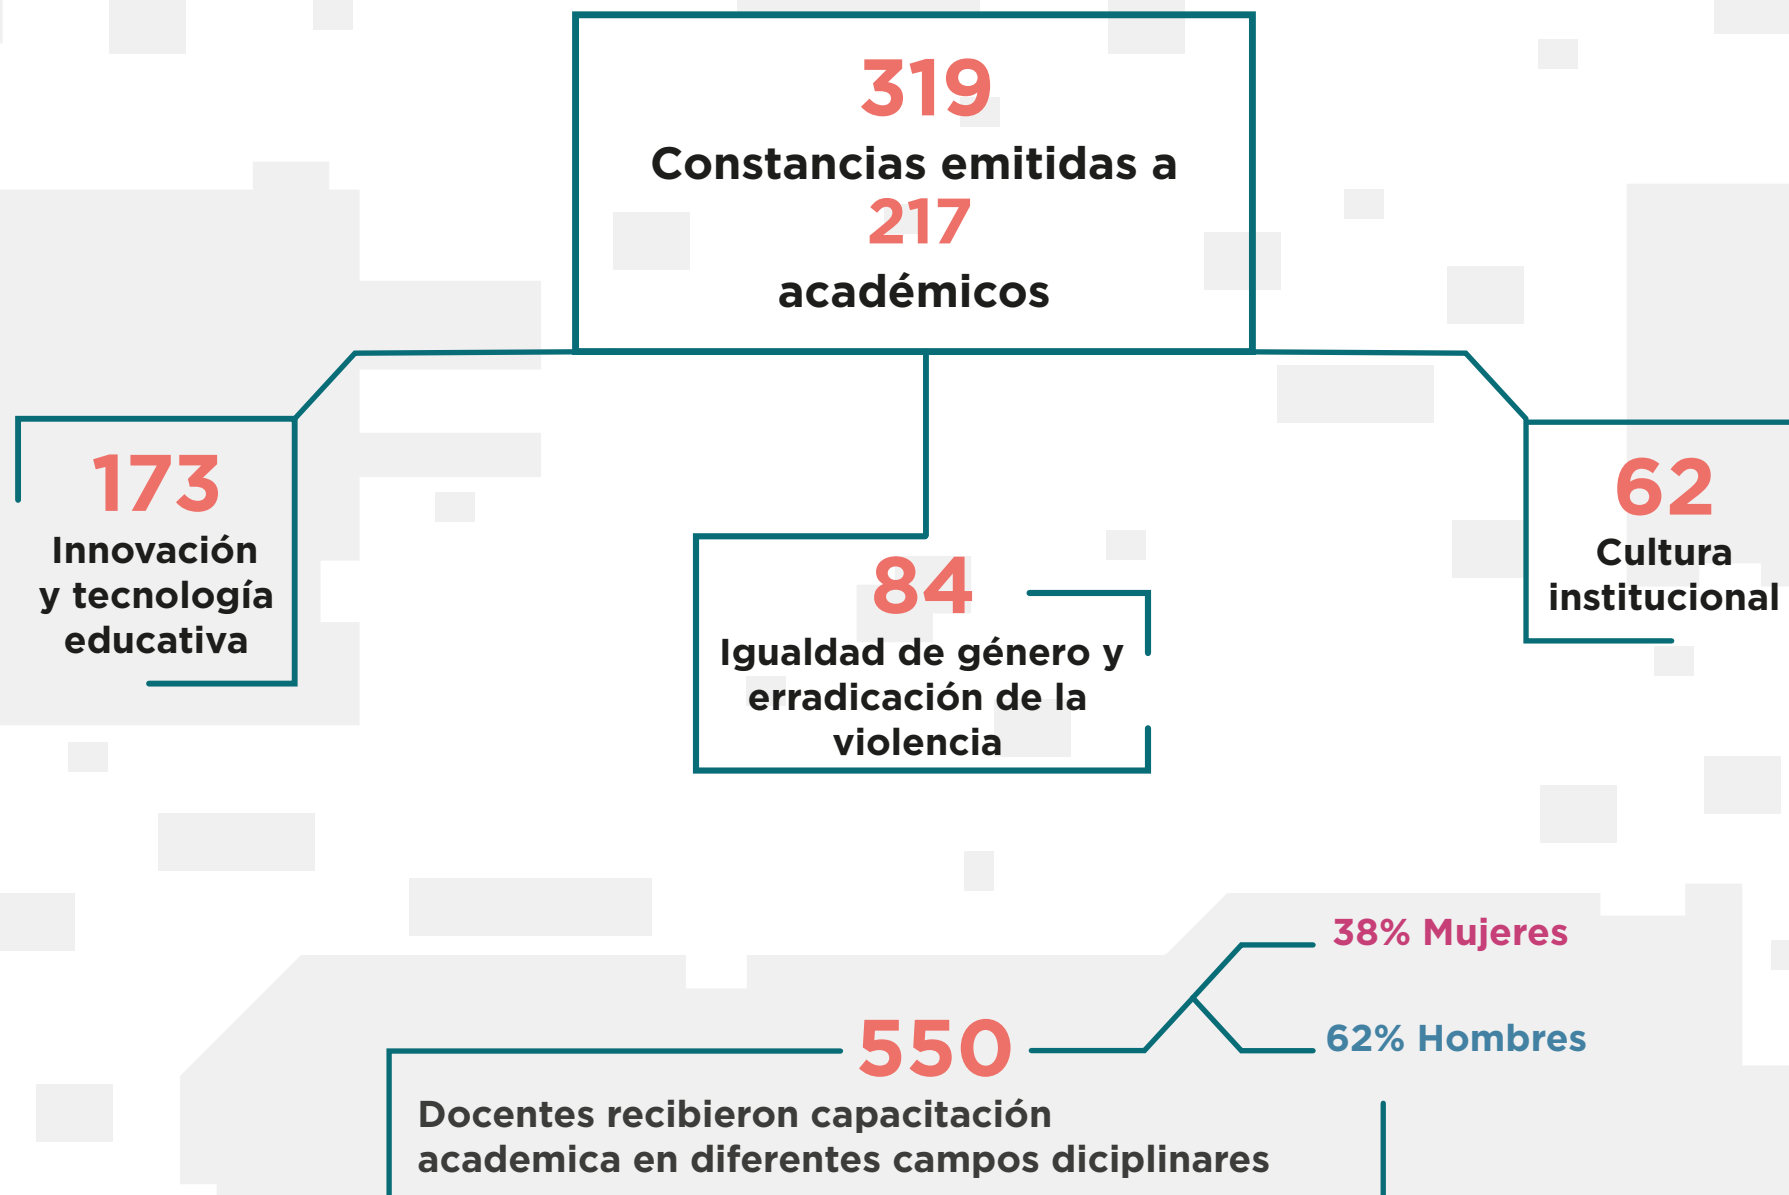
319
Constancias emitidas a
217
académicos

173
Innovación y tecnología educativa

84
Igualdad de género y erradicación de la violencia

62
Cultura institucional

38% Mujeres

62% Hombres

550
Docentes recibieron capacitación academica en diferentes campos diciplinares